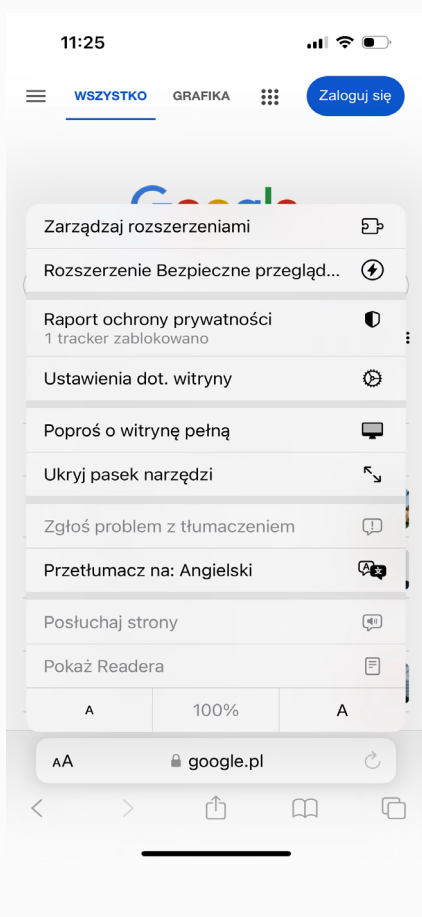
11:25

WSZYSTKO GRAFIKA Zaloguj się

Zarządzaj rozszerzeniami

Rozszerzenie Bezpieczne przegląd...

Raport ochrony prywatności
1 tracker zablokowano

Ustawienia dot. witryny

Poproś o witrynę pełną

Ukryj pasek narzędzi

Zgłoś problem z tłumaczeniem

Przetłumacz na: Angielski

Posłuchaj strony

Pokaż Readera

A 100% A

AA google.pl